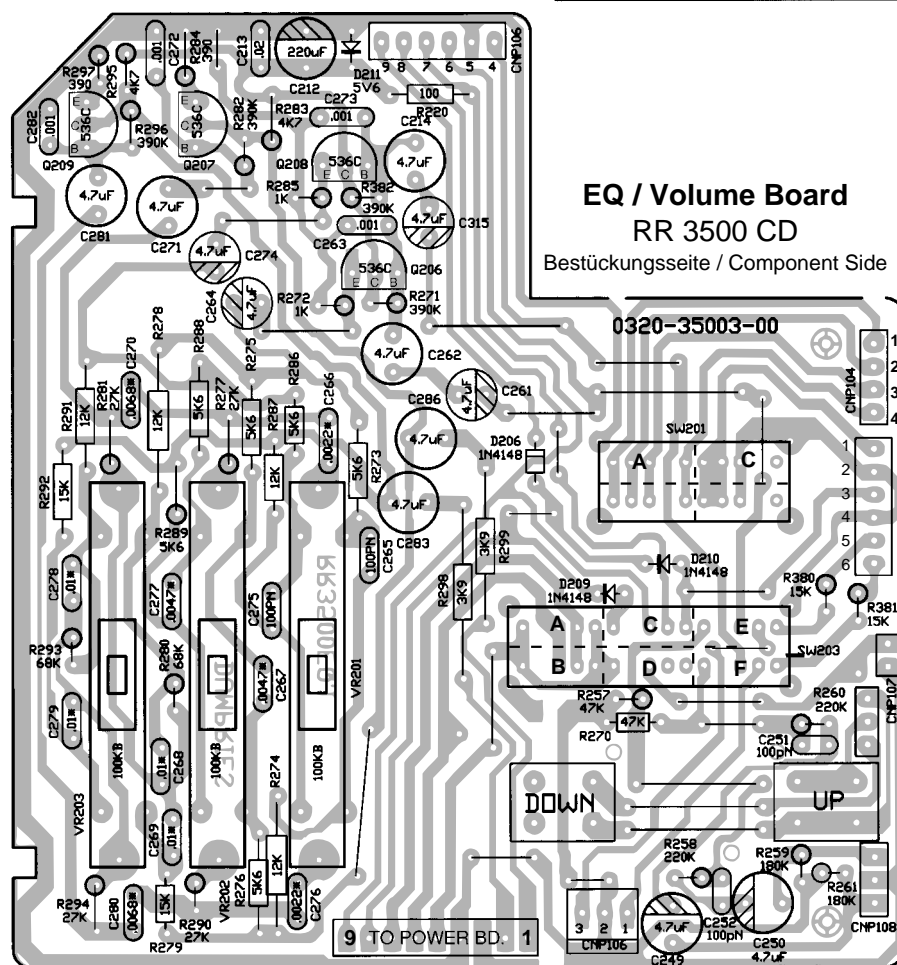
EQ / Volume Board
RR 3500 CD
Bestückungsseite / Component Side

0320-35003-00

R297 390
R295 4K7
.001
C272
R284 390
C213 .02
220uF
D211 5V6
9 8 7 6 5 4
CNP106
C212
C273
100
R220
.001
C214
4.7uF
C282 .001
536C
E C B
R296 390K
Q209
536C
R282 390K
R283 4K7
Q207
Q208
536C
E C B
4.7uF
C281
4.7uF
C271
R285 1K
R382 390K
4.7uF C315
C263 .001
4.7uF C274
536C
E C B
Q206
C264 4.7uF
R272 1K
R271 390K
4.7uF C262
R278
R288
C270 .0068
R281 27K
12K
5K6
R277 27K
R275
R286
C266
5K6
5K6
R291 12K
R287 12K
.0022
C286 4.7uF
4.7uF C261
D206 1N4148
SW201
A
C
1
2
3
4
CNP104
1
2
3
4
5
6
R292 15K
5K6
R273
R289 5K6
4.7uF C283
100PN C265
3K9 R299
R298 3K9
D210 1N4148
D209 1N4148
R380 15K
R381 15K
C278 .01
C277 .0047
C275 100PN
R293 68K
R280 68K
A
C
E
B
D
F
SW203
C279 .01
.0047 C267
VR201
R257 47K
47K
R270
R260 220K
C251 100pN
CNP107
100KB
100KB
100KB
.01 C268
R274
DOWN
UP
VR203
C269 .01
12K
R258 220K
R259 180K
R261 180K
CNP108
R294 27K
C280 .0068
15K
R279
R290 27K
VR202
R276 5K6
.0022 C276
9 TO POWER BD. 1
3 2 1
CNP106
4.7uF
C249
C252 100pN
C250 4.7uF
RR3500